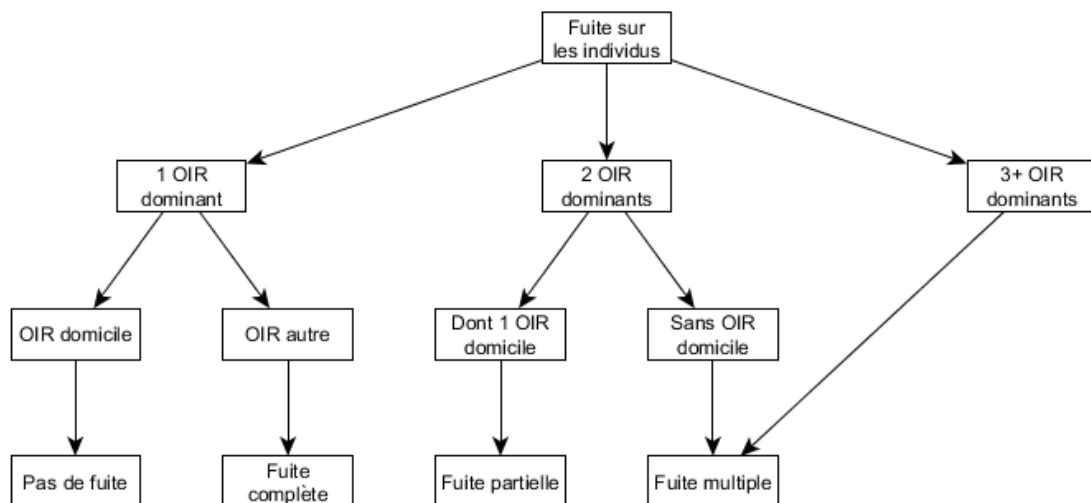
Fuite sur les individus

1 OIR dominant

2 OIR dominants

3+ OIR dominants

OIR domicile

OIR autre

Dont 1 OIR domicile

Sans OIR domicile

Pas de fuite

Fuite complète

Fuite partielle

Fuite multiple